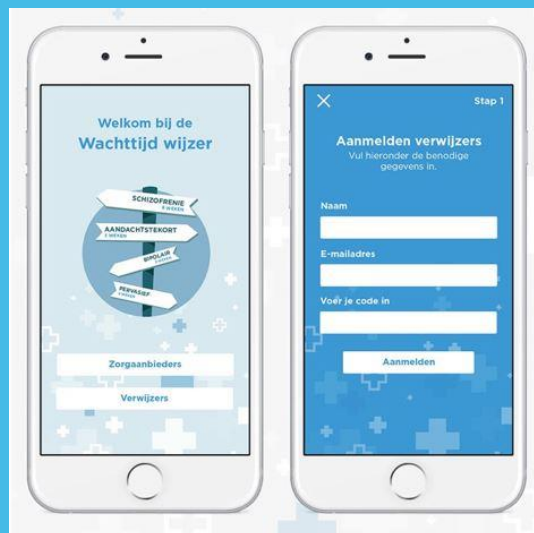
Welkom bij de
Wachttijd wijzer

SCHIZOFRENIE
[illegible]
AANDACHTSTEKORT
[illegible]
BIPOLAIR
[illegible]
PERVASIEF
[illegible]

Zorgaanbieders

Verwijzers

Stap 1

Aanmelden verwijzers
Vul hieronder de benodige gegevens in.

Naam

E-mailadres

Voer je code in

Aanmelden